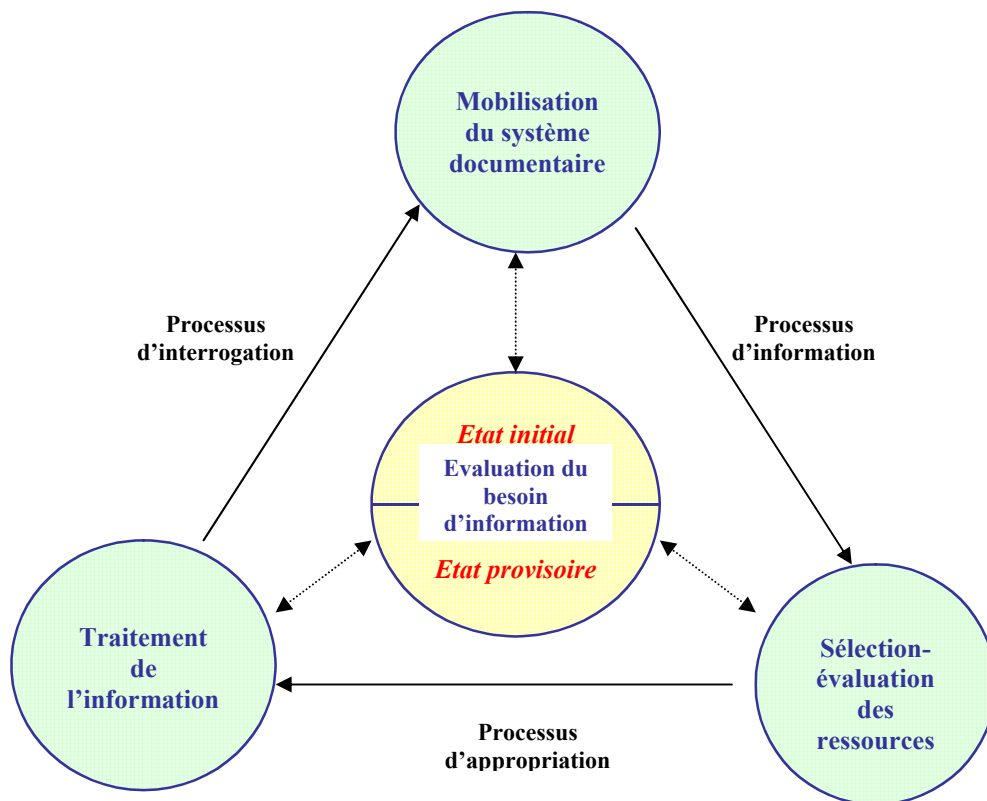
Mobilisation du système documentaire

Processus d'interrogation

Processus d'information

Etat initial

Evaluation du besoin d'information

Etat provisoire

Traitement de l'information

Sélection-évaluation des ressources

Processus d'appropriation